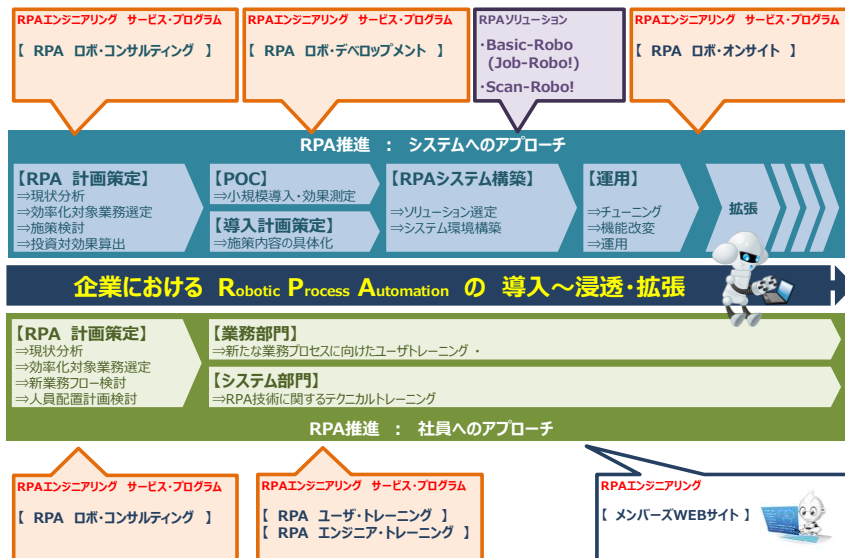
RPAエンジニアリング　サービス・プログラム

【 RPA ロボ・コンサルティング 】

RPAエンジニアリング　サービス・プログラム

【 RPA ロボ・デベロップメント 】

RPAソリューション

・Basic-Robo (Job-Robo!)

・Scan-Robo!

RPAエンジニアリング　サービス・プログラム

【 RPA ロボ・オンサイト 】

RPA推進 ： システムへのアプローチ

【RPA 計画策定】
⇒現状分析
⇒効率化対象業務選定
⇒施策検討
⇒投資対効果算出

【POC】
⇒小規模導入・効果測定

【導入計画策定】
⇒施策内容の具体化

【RPAシステム構築】
⇒ソリューション選定
⇒システム環境構築

【運用】
⇒チューニング
⇒機能改変
⇒運用

拡張

企業における Robotic Process Automation の 導入～浸透・拡張

【RPA 計画策定】
⇒現状分析
⇒効率化対象業務選定
⇒新業務フロー検討
⇒人員配置計画検討

【業務部門】
⇒新たな業務プロセスに向けたユーザトレーニング ・

【システム部門】
⇒RPA技術に関するテクニカルトレーニング

RPA推進 ： 社員へのアプローチ

RPAエンジニアリング　サービス・プログラム

【 RPA ロボ・コンサルティング 】

RPAエンジニアリング　サービス・プログラム

【 RPA ユーザ・トレーニング 】
【 RPA エンジニア・トレーニング 】

RPAエンジニアリング

【 メンバーズWEBサイト 】